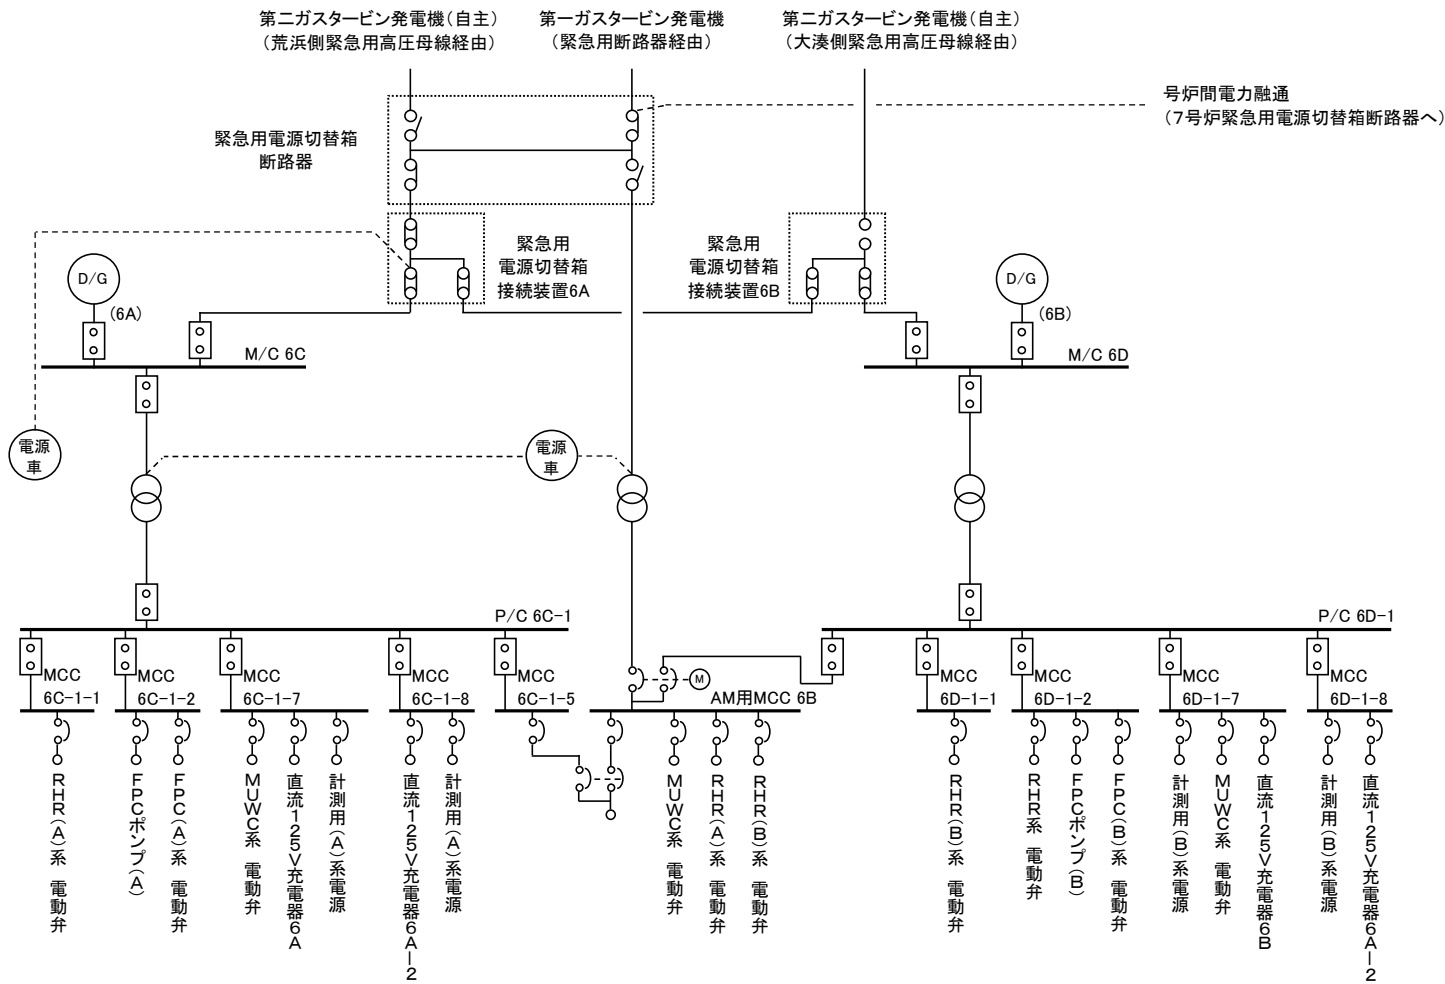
第二ガスタービン発電機（自主）
（荒浜側緊急用高圧母線経由）

第一ガスタービン発電機
（緊急用断路器経由）

第二ガスタービン発電機（自主）
（大湊側緊急用高圧母線経由）

号炉間電力融通
（7号炉緊急用電源切替箱断路器へ）

緊急用電源切替箱
断路器

緊急用
電源切替箱
接続装置6A

緊急用
電源切替箱
接続装置6B

D/G
(6A)

D/G
(6B)

M/C 6C

M/C 6D

電源
車

電源
車

P/C 6C−1

P/C 6D−1

MCC
6C−1−1

MCC
6C−1−2

MCC
6C−1−7

MCC
6C−1−8

MCC
6C−1−5

M

AM用MCC 6B

MCC
6D−1−1

MCC
6D−1−2

MCC
6D−1−7

MCC
6D−1−8

RHR（A）系　電動弁

FPCポンプ（A）

FPC（A）系　電動弁

MUWC系　電動弁

直流125V充電器6A

計測用（A）系電源

直流125V充電器6A−2

計測用（A）系電源

MUWC系　電動弁

RHR（A）系　電動弁

RHR（B）系　電動弁

RHR（B）系　電動弁

RHR系　電動弁

FPCポンプ（B）

FPC（B）系　電動弁

計測用（B）系電源

MUWC系　電動弁

直流125V充電器6B

計測用（B）系電源

直流125V充電器6A−2